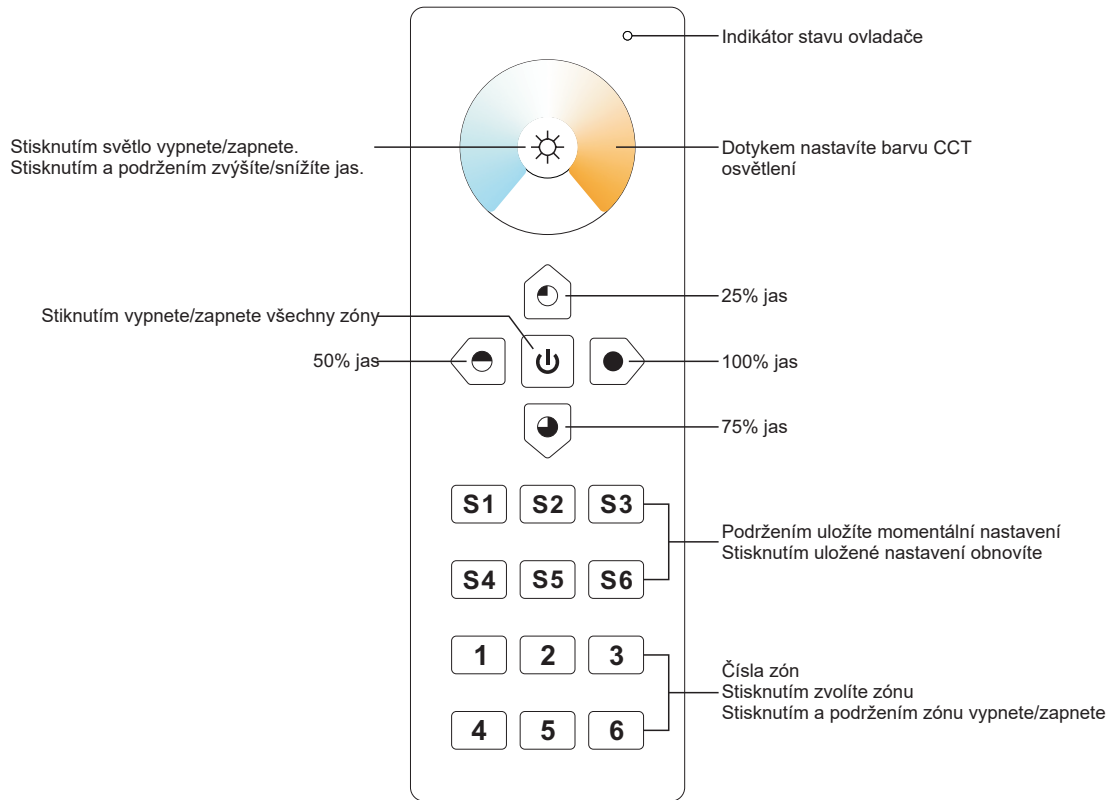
Indikátor stavu ovladače

Stisknutím světlo vypnete/zapnete.
Stisknutím a podržením zvýšíte/snížíte jas.

Dotykem nastavíte barvu CCT osvětlení

25% jas

Stiknutím vypnete/zapnete všechny zóny

50% jas

100% jas

75% jas

S1 S2 S3
S4 S5 S6

Podržením uložíte momentální nastavení
Stisknutím uložené nastavení obnovíte

1 2 3
4 5 6

Čísla zón
Stisknutím zvolíte zónu
Stisknutím a podržením zónu vypnete/zapnete